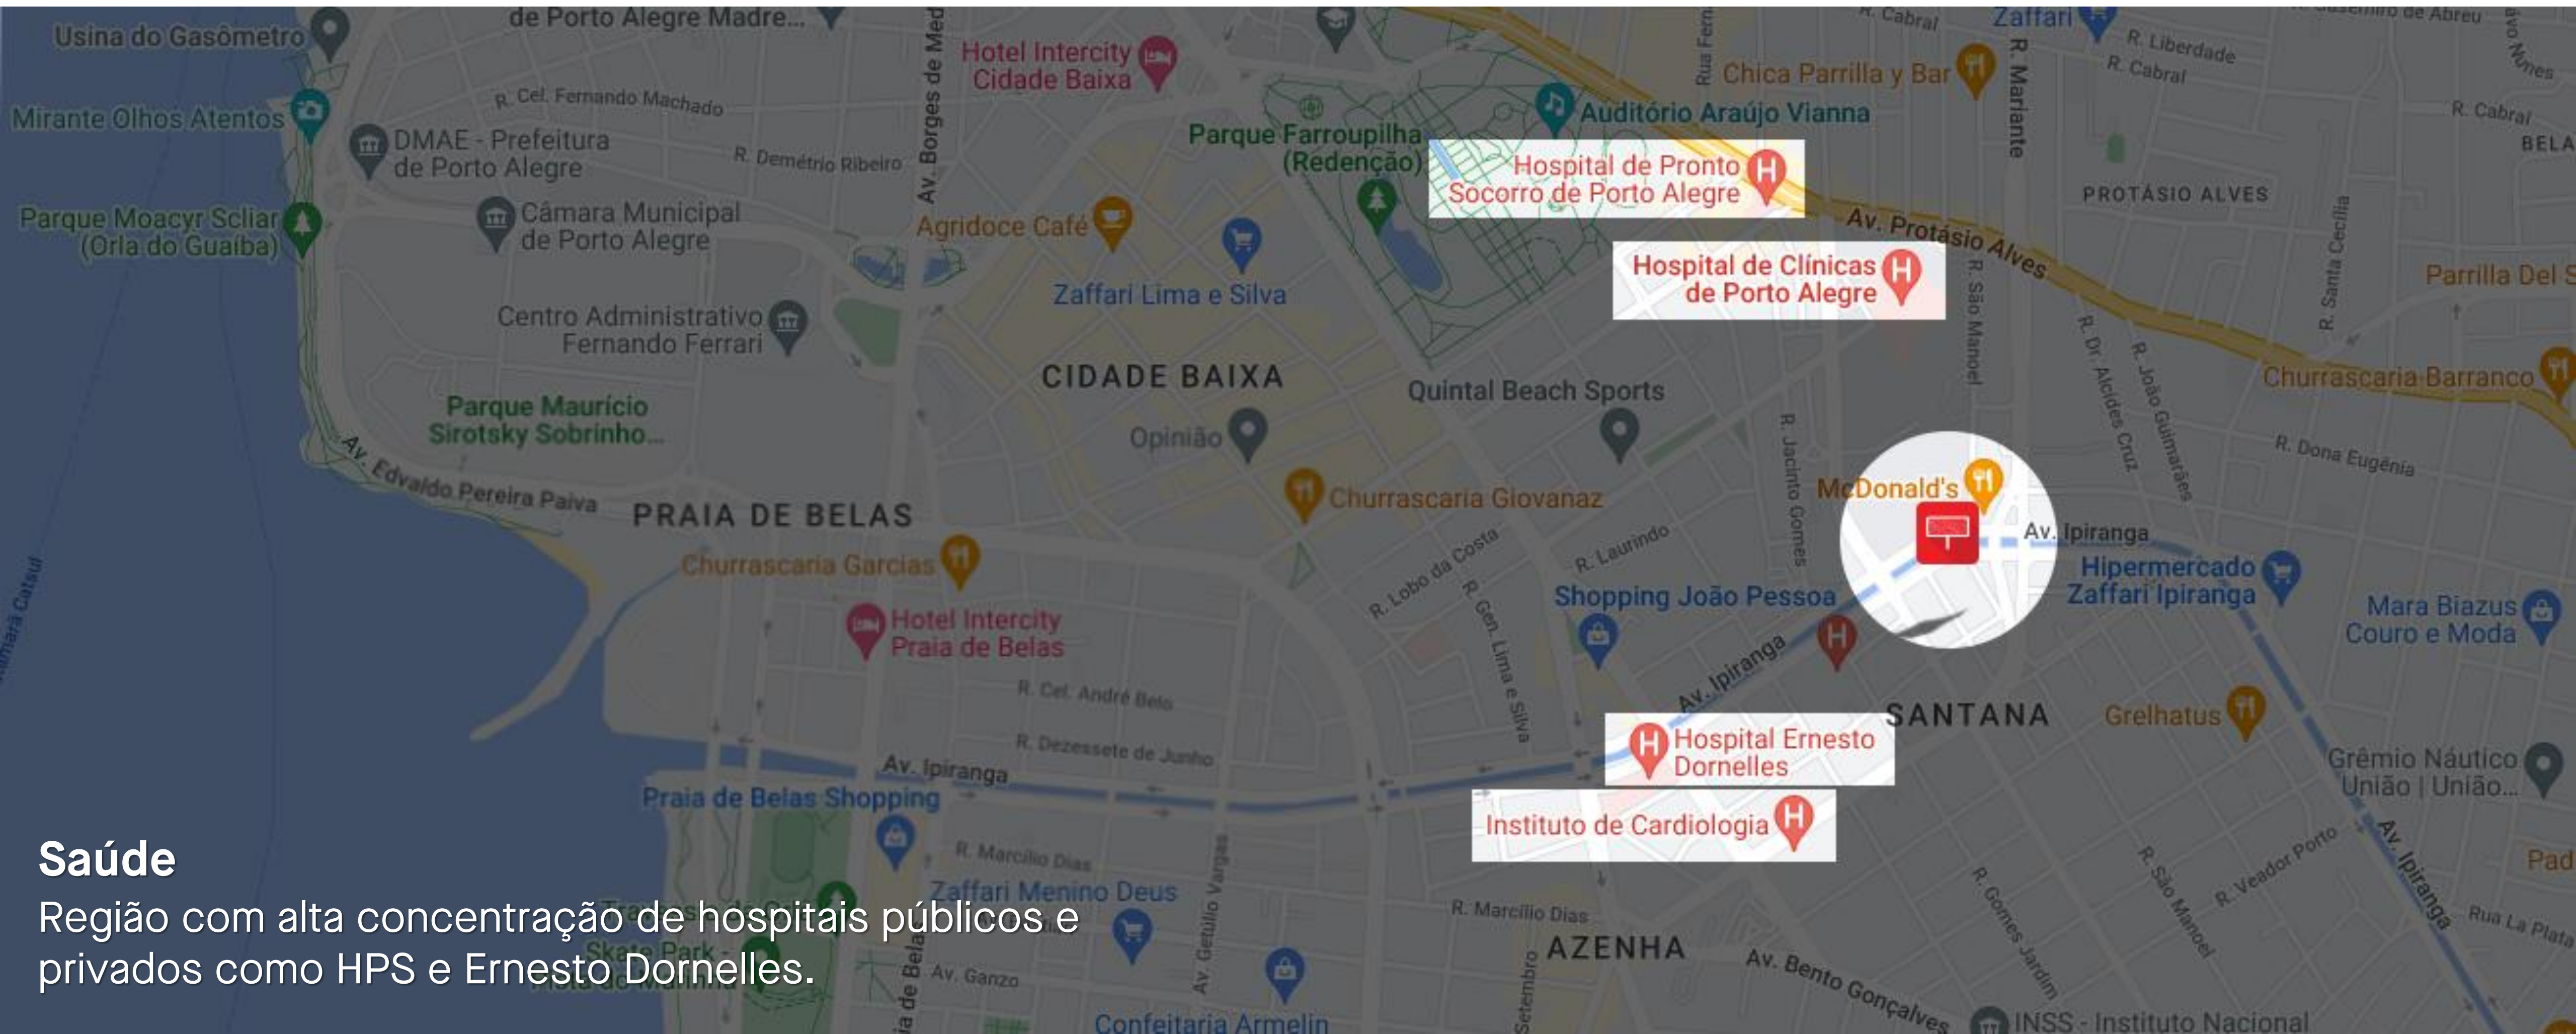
Usina do Gasômetro
de Porto Alegre Madre...
Hotel Intercity Cidade Baixa
Mirante Olhos Atentos
R. Cel. Fernando Machado
DMAE - Prefeitura de Porto Alegre
R. Demétrio Ribeiro
Av. Borges de Med
Parque Farroupilha (Redenção)
Auditório Araújo Vianna
Chica Parrilla y Bar
Zaffari
R. Cabral
R. Liberdade
R. Mariante
Hospital de Pronto Socorro de Porto Alegre
PROTÁSIO ALVES
Av. Protásio Alves
Parque Moacyr Scliar (Orla do Guaíba)
Câmara Municipal de Porto Alegre
Agridoce Café
Zaffari Lima e Silva
Hospital de Clínicas de Porto Alegre
R. São Manoel
R. Santa Cecília
Parrilla Del S
Centro Administrativo Fernando Ferrari
CIDADE BAIXA
Quintal Beach Sports
Churrascaria Barranco
Parque Maurício Sirotsky Sobrinho...
Opinião
R. Dr. Alcides Cruz
R. João Guimarães
R. Dona Eugênia
Av. Edvaldo Pereira Paiva
Churrascaria Giovanaz
R. Jacinto Gomes
McDonald's
PRAIA DE BELAS
Av. Ipiranga
Churrascaria Garcias
R. Lobo da Costa
R. Laurindo
Hipermercado Zaffari Ipiranga
Shopping João Pessoa
Mara Biazus Couro e Moda
Hotel Intercity Praia de Belas
R. Gen. Lima e Silva
R. Cel. André Belo
Av. Ipiranga
SANTANA
Grelhatus
R. Dezessete de Junho
Hospital Ernesto Dornelles
Av. Ipiranga
Grêmio Náutico União | União...
Praia de Belas Shopping
Instituto de Cardiologia
R. Marcílio Dias
Zaffari Menino Deus
Av. Getúlio Vargas
R. Gomes Jardim
R. São Manoel
R. Veador Porto
Av. Ipiranga
Rua La Plata
Pad
R. Marcílio Dias
AZENHA
Av. Ganzo
Av. Bento Gonçalves
Confeitaria Armelin
INSS - Instituto Nacional
Saúde
Região com alta concentração de hospitais públicos e privados como HPS e Ernesto Dornelles.